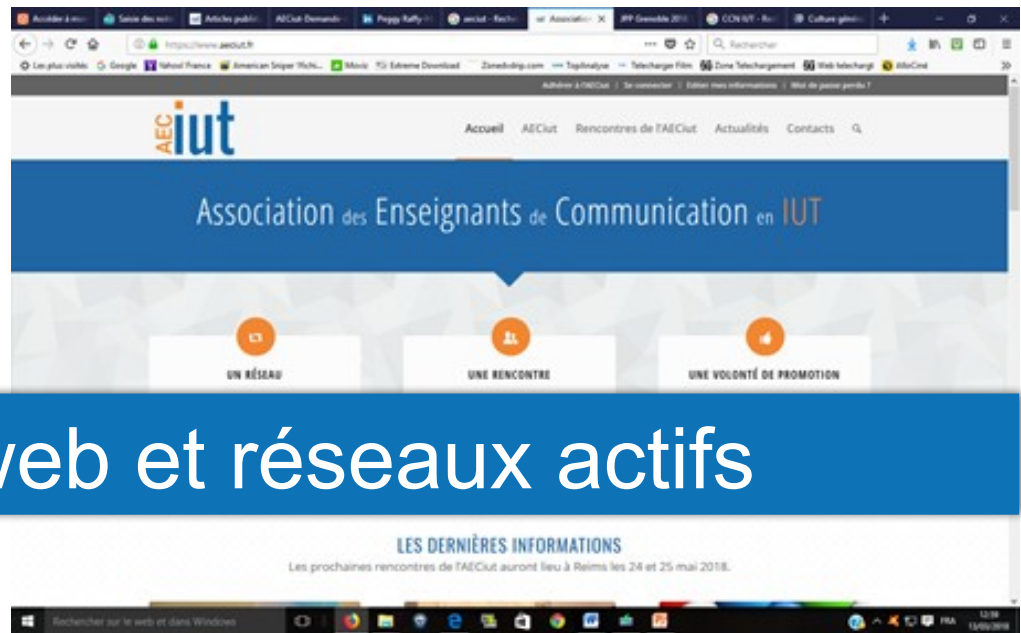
Accéder à mon | Saisie des notes | Articles publiés | AECiut Demande | Peggy Raffy | aeciut - Recher | Association | JPP Grenoble 2018 | CCN IUT - Re | Culture génér

https://www.aeciut.fr

Rechercher

Les plus visités  Google  Yahoo! France  American Sniper 1fichi...  Movie  Extreme Download  Zonedvdrip.com  TopAnalyse  Telecharger Film  Zone Telechargement  Web telechargi  AlloCiné

Adhérer à l'AECiut | Se connecter | Editer mes informations | Mot de passe perdu ?

AEC iut

Accueil  AECiut  Rencontres de l'AECiut  Actualités  Contacts

Association des Enseignants de Communication en IUT

UN RÉSEAU

UNE RENCONTRE

UNE VOLONTÉ DE PROMOTION

veb et réseaux actifs

LES DERNIÈRES INFORMATIONS

Les prochaines rencontres de l'AECiut auront lieu à Reims les 24 et 25 mai 2018.

Rechercher sur le web et dans Windows

FRA 12:59 13/05/2018